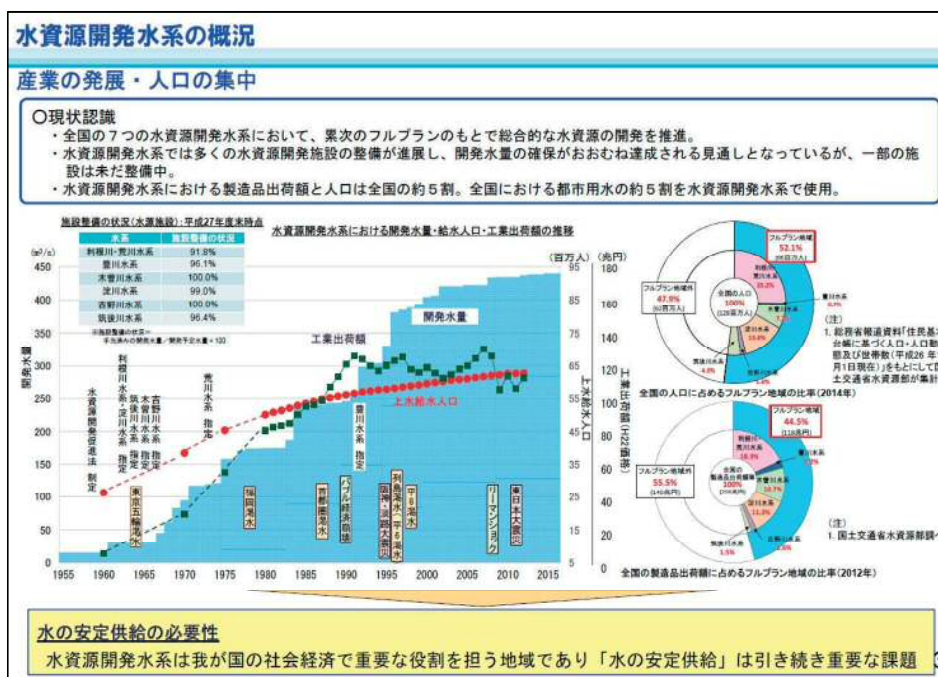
水資源開発水系の概況

産業の発展・人口の集中

○現状認識
・全国の７つの水資源開発水系において、累次のフルプランのもとで総合的な水資源の開発を推進。
・水資源開発水系では多くの水資源開発施設の整備が進展し、開発水量の確保がおおむね達成される見通しとなっているが、一部の施設は未だ整備中。
・水資源開発水系における製造品出荷額と人口は全国の約５割。全国における都市用水の約５割を水資源開発水系で使用。

施設整備の状況（水道施設）：平成27年度末時点

| 水系 | 施設整備の状況 |
|---|---|
| 利根川・荒川水系 | 91.8% |
| 豊川水系 | 96.1% |
| 木曽川水系 | 100.0% |
| 淀川水系 | 99.0% |
| 吉野川水系 | 100.0% |
| 筑後川水系 | 96.4% |

水資源開発水系における開発水量・給水人口・工業出荷額の推移

(m³/s) 開発水量 (百万人) 上水給水人口 (兆円) 工業出荷額(H22価格)

450 400 350 300 250 200 150 100 50 0
95 85 75 65 55 45 35 25 15 5
180 160 140 120 100 80 60 40 20 0

工業出荷額
開発水量
上水給水人口

水資源開発促進法 制定
利根川水系 淀川水系 指定
筑後川水系 指定
木曽川水系 指定
吉野川水系 指定
荒川水系 指定
豊川水系 指定
東京五輪渇水
福岡渇水
首都圏渇水
バブル経済崩壊
列島渇水
阪神・淡路大震災
平成６年渇水
中部渇水
リーマンショック
東日本大震災

1955 1960 1965 1970 1975 1980 1985 1990 1995 2000 2005 2010 2015

フルプラン地域 52.1% (66百万人)
フルプラン地域外 47.9% (61百万人)
全国の人口 100% (128百万人)
利根川・荒川水系 35.2%
豊川水系 0.9%
木曽川水系 7.6%
淀川水系 13.6%
吉野川水系 4.0%
筑後川水系 1.8%

全国の人口に占めるフルプラン地域の比率（2014年）

(注)
1. 総務省報道資料「住民基本台帳に基づく人口・人口動態及び世帯数（平成26年1月1日現在）」をもとにして国土交通省水資源部が集計

フルプラン地域 44.5% (118兆円)
フルプラン地域外 55.5% (146兆円)
全国の製造品出荷額 100% (264兆円)
利根川・荒川水系 18.3%
豊川水系 4.9%
木曽川水系 10.7%
淀川水系 11.3%
吉野川水系 1.5%
筑後川水系 1.6%

(注)
1. 国土交通省水資源部調べ

全国の製造品出荷額に占めるフルプラン地域の比率（2012年）

水の安定供給の必要性
水資源開発水系は我が国の社会経済で重要な役割を担う地域であり「水の安定供給」は引き続き重要な課題